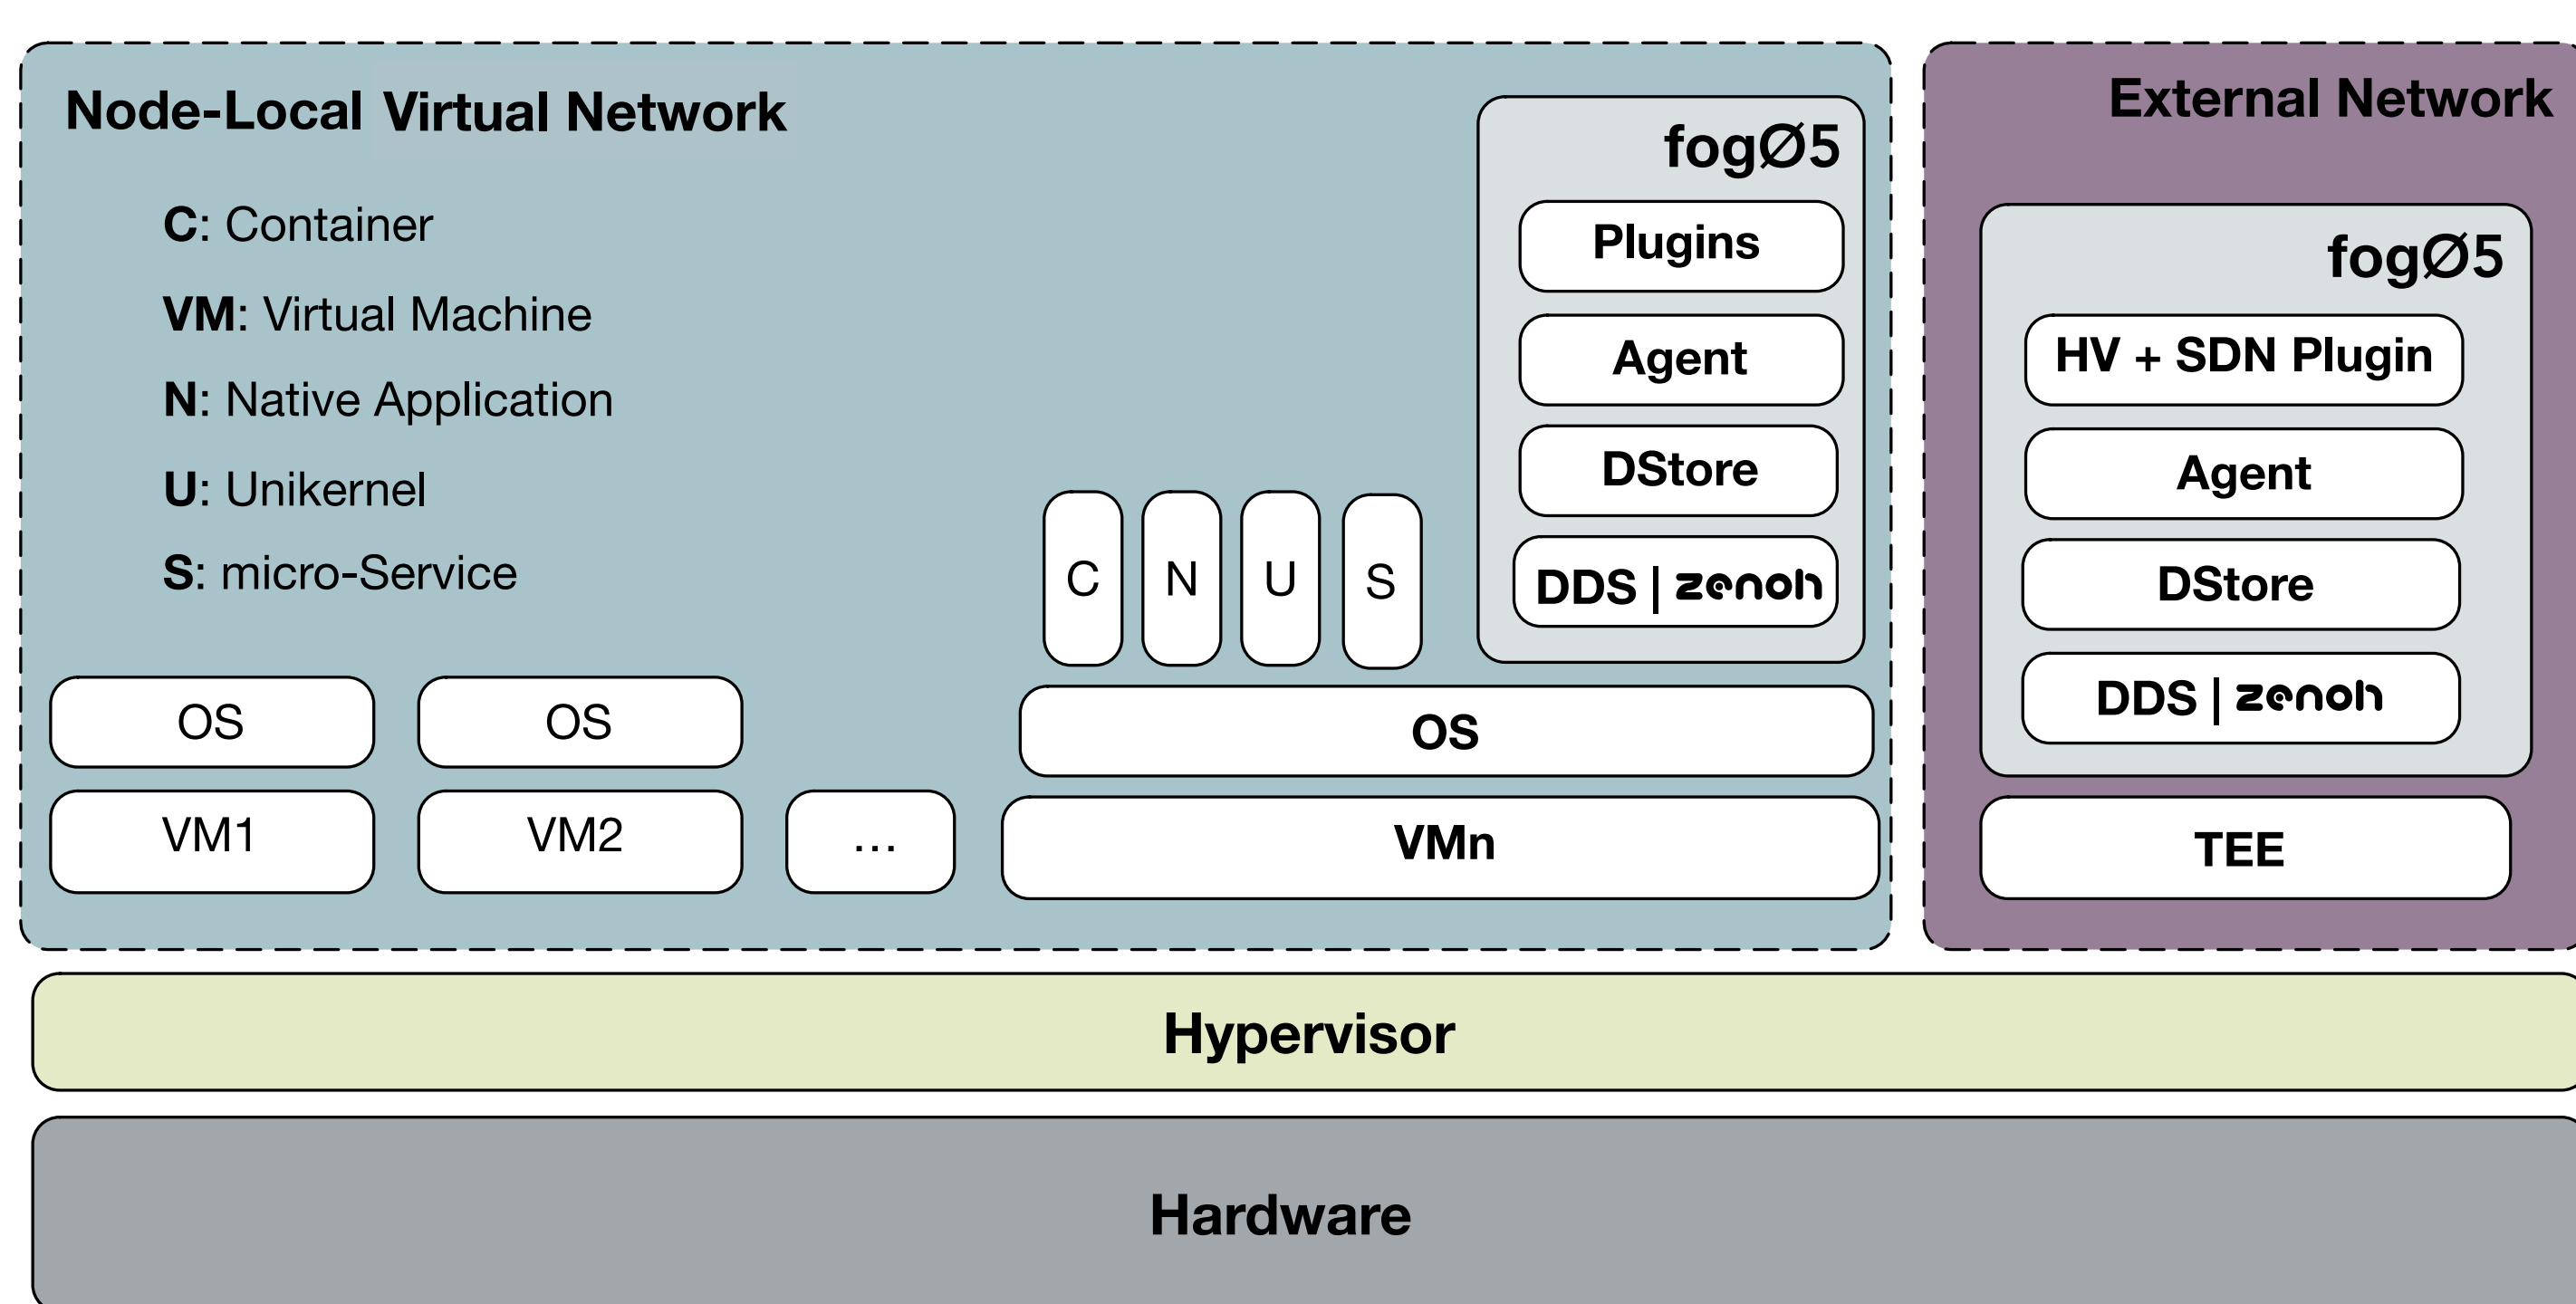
Node-Local Virtual Network

C: Container

VM: Virtual Machine

N: Native Application

U: Unikernel

S: micro-Service

fogØ5

Plugins

Agent

DStore

DDS | zenoh

C N U S

OS OS

OS

VM1 VM2 ... VMn

External Network

fogØ5

HV + SDN Plugin

Agent

DStore

DDS | zenoh

TEE

Hypervisor

Hardware